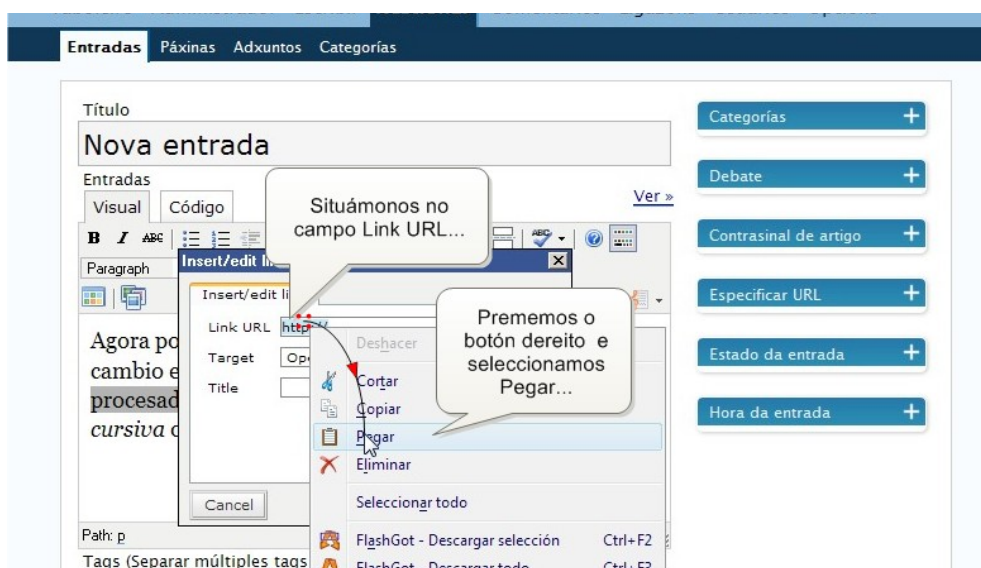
Entradas Páxinas Adxuntos Categorías

Título

Nova entrada

Entradas

Visual Código

Ver »

Situámonos no campo Link URL...

B I ABC

Paragraph

Insert/edit li

Insert/edit li

Link URL http://

Target Op

Title

Cancel

Path: p

Tags (Separar múltiples tags

Agora po cambio e procesad cursiva c

Prememos o botón dereito e seleccionamos Pegar...

Deshacer

Cortar

Copiar

Pegar

Eliminar

Seleccionar todo

FlashGot - Descargar selección Ctrl+F2

FlashGot - Descargar todo Ctrl+F3

Categorías

Debate

Contrasinal de artigo

Especificar URL

Estado da entrada

Hora da entrada